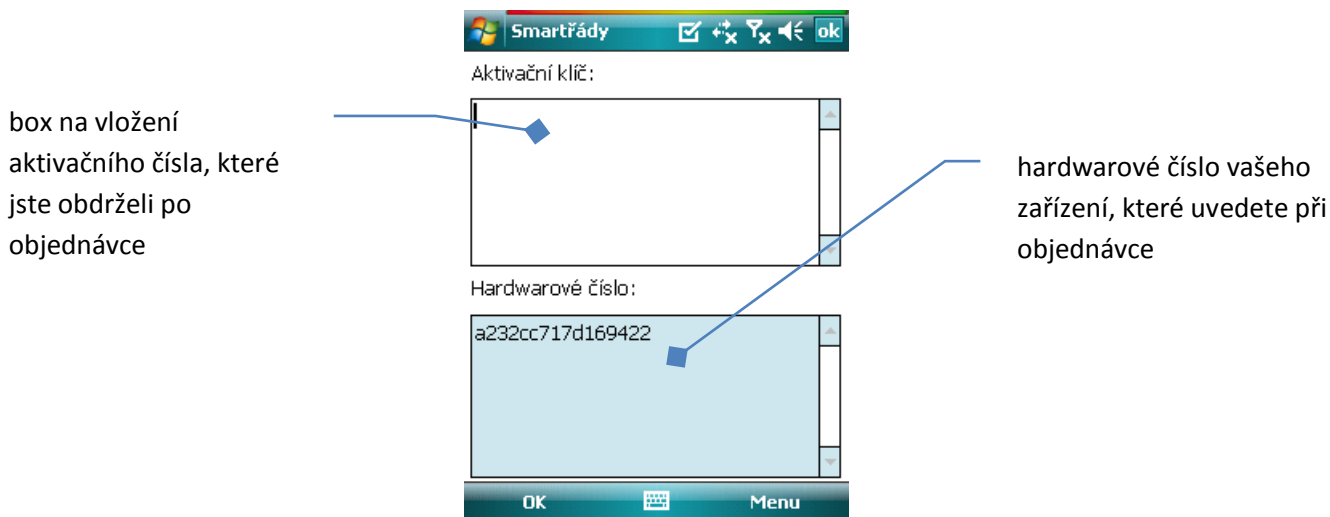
Smartřády ok

Aktivační klíč:

box na vložení aktivačního čísla, které jste obdrželi po objednávce

hardwarové číslo vašeho zařízení, které uvedete při objednávce

Hardwarové číslo:

a232cc717d169422

OK Menu